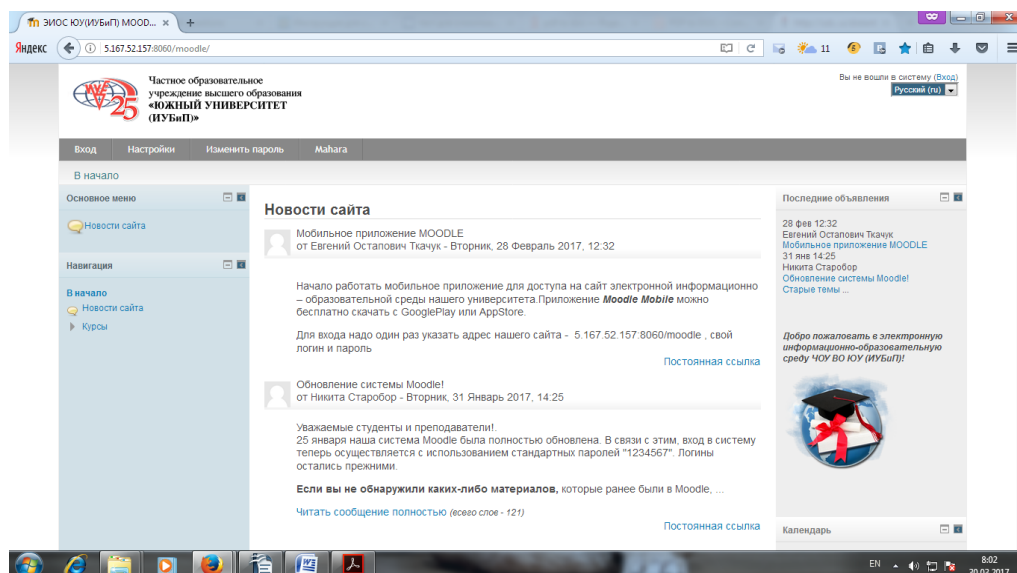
ЭИОС ЮУ(ИУБиП) MOOD... ×

Яндекс

5.167.52.157:8060/moodle/

11

Частное образовательное учреждение высшего образования «ЮЖНЫЙ УНИВЕРСИТЕТ (ИУБиП)»

Вы не вошли в систему (Вход)

Русский (ru)

Вход | Настройки | Изменить пароль | Mahara

В начало

Основное меню

Новости сайта

Навигация

В начало

Новости сайта

Курсы

Новости сайта

Мобильное приложение MOODLE
от Евгений Остапович Ткачук - Вторник, 28 Февраль 2017, 12:32

Начало работать мобильное приложение для доступа на сайт электронной информационно – образовательной среды нашего университета.Приложение ***Moodle Mobile*** можно бесплатно скачать с GooglePlay или AppStore.

Для входа надо один раз указать адрес нашего сайта - 5.167.52.157:8060/moodle , свой логин и пароль

Постоянная ссылка

Обновление системы Moodle!
от Никита Старобор - Вторник, 31 Январь 2017, 14:25

Уважаемые студенты и преподаватели!.
25 января наша система Moodle была полностью обновлена. В связи с этим, вход в систему теперь осуществляется с использованием стандартных паролей "1234567". Логины остались прежними.

**Если вы не обнаружили каких-либо материалов,** которые ранее были в Moodle, ...

Читать сообщение полностью (всего слов - 121)

Постоянная ссылка

Последние объявления

28 фев 12:32
Евгений Остапович Ткачук
Мобильное приложение MOODLE
31 янв 14:25
Никита Старобор
Обновление системы Moodle!
Старые темы ...

*Добро пожаловать в электронную информационно-образовательную среду ЧОУ ВО ЮУ (ИУБиП)!*

Календарь

EN 8:02 30.03.2017